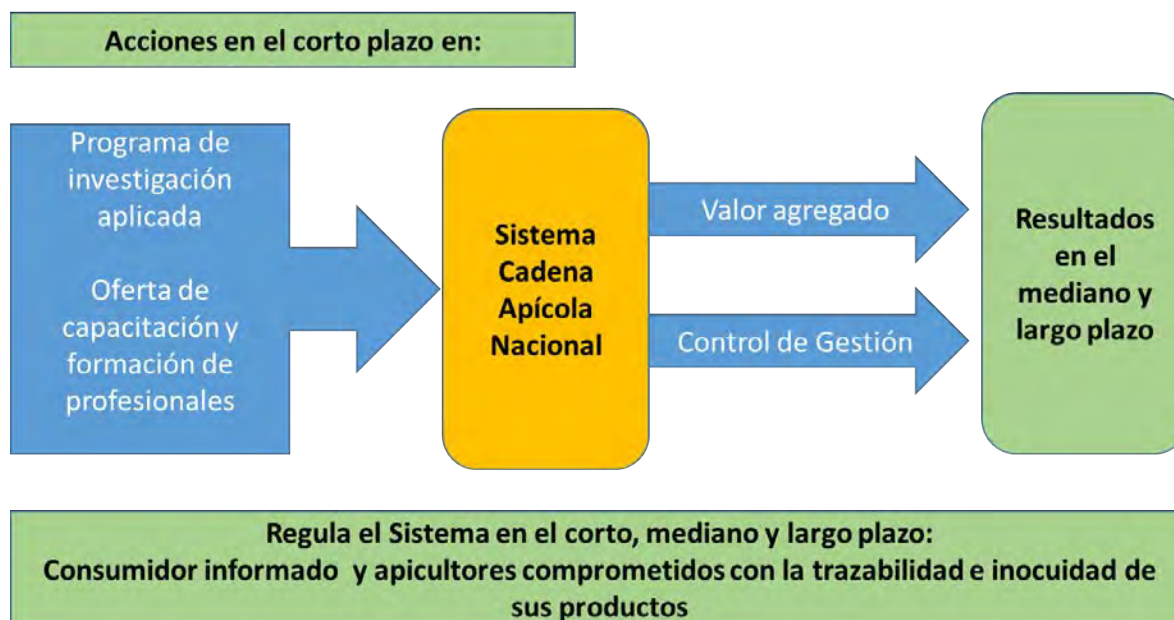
Acciones en el corto plazo en:

Programa de investigación aplicada

Oferta de capacitación y formación de profesionales

Sistema Cadena Apícola Nacional

Valor agregado

Control de Gestión

Resultados en el mediano y largo plazo

Regula el Sistema en el corto, mediano y largo plazo:
Consumidor informado y apicultores comprometidos con la trazabilidad e inocuidad de sus productos